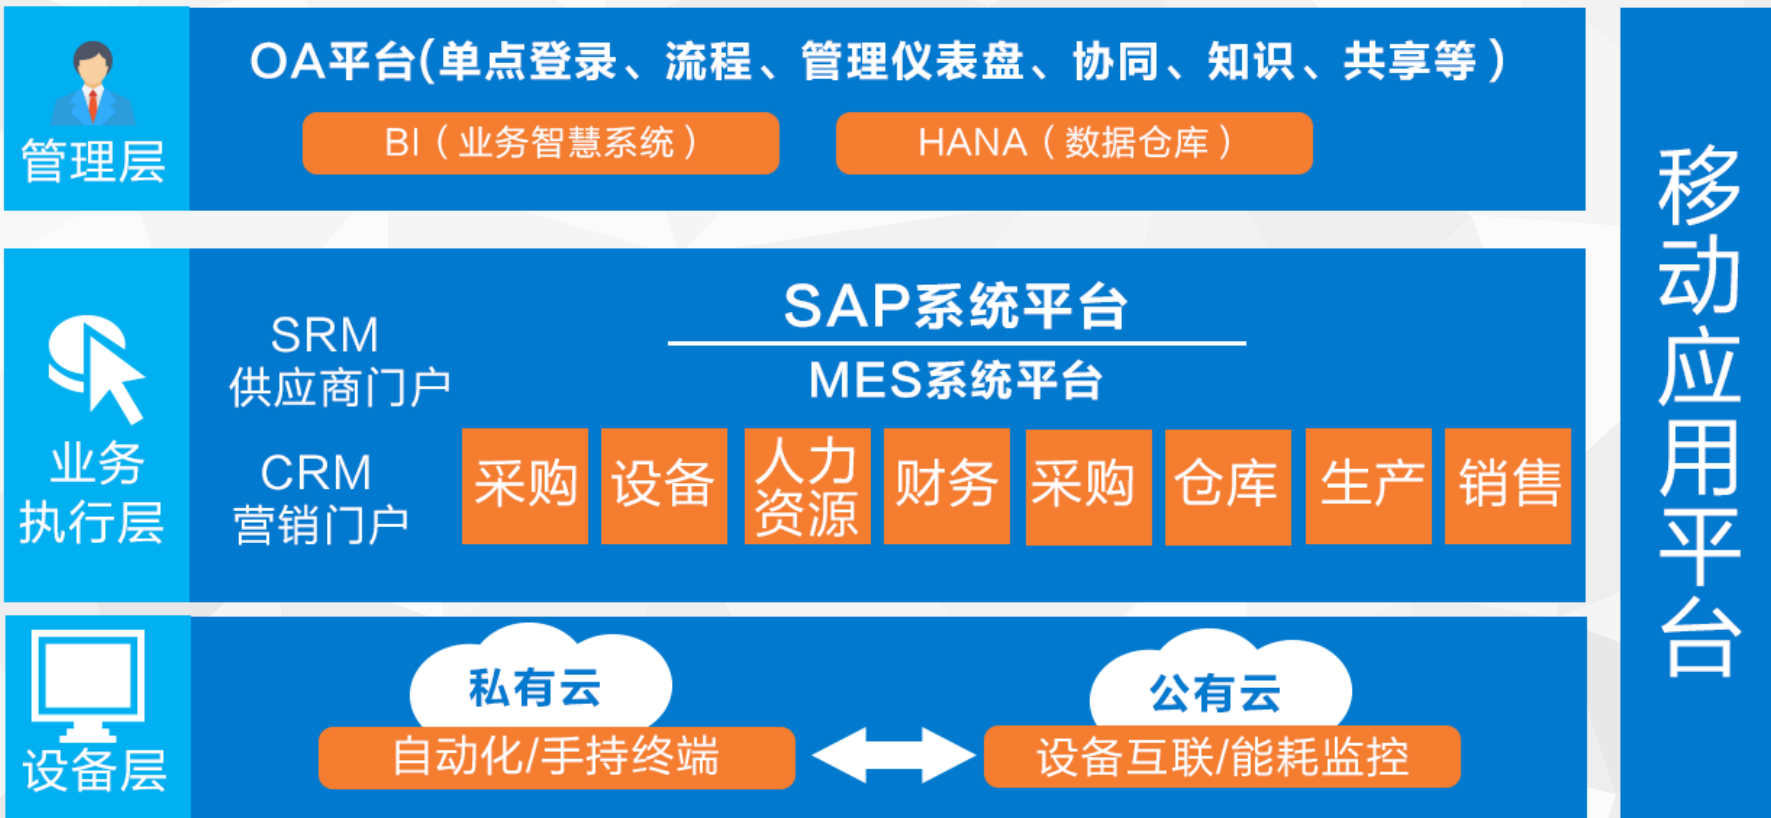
管理层

OA平台(单点登录、流程、管理仪表盘、协同、知识、共享等)

BI(业务智慧系统)

HANA(数据仓库)

业务执行层

SRM
供应商门户

CRM
营销门户

SAP系统平台

MES系统平台

采购

设备

人力资源

财务

采购

仓库

生产

销售

设备层

私有云

自动化/手持终端

公有云

设备互联/能耗监控

移动应用平台